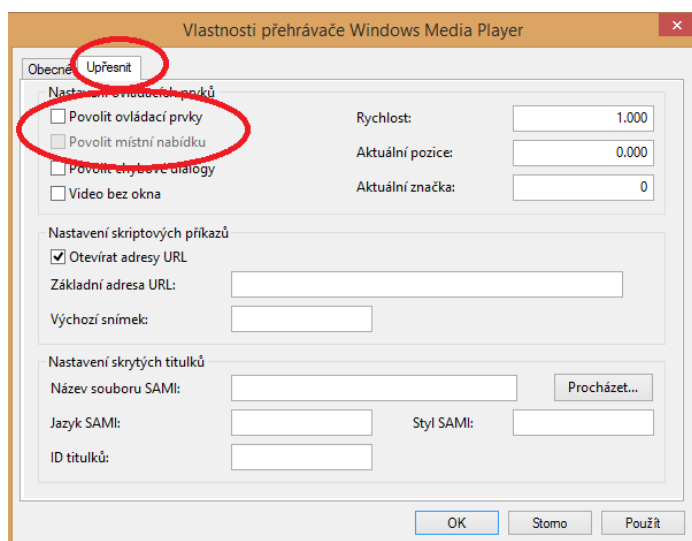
Vlastnosti přehrávače Windows Media Player

Obecné | Upřesnit

Nastavení ovládacích prvků

Povolit ovládací prvky

Povolit místní nabídku

Povolit chybové dialogy

Video bez okna

Rychlost: 1.000

Aktuální pozice: 0.000

Aktuální značka: 0

Nastavení skriptových příkazů

Otevírat adresy URL

Základní adresa URL:

Výchozí snímek:

Nastavení skrytých titulků

Název souboru SAMI:

Procházet...

Jazyk SAMI:

Styl SAMI:

ID titulků:

OK

Storno

Použít